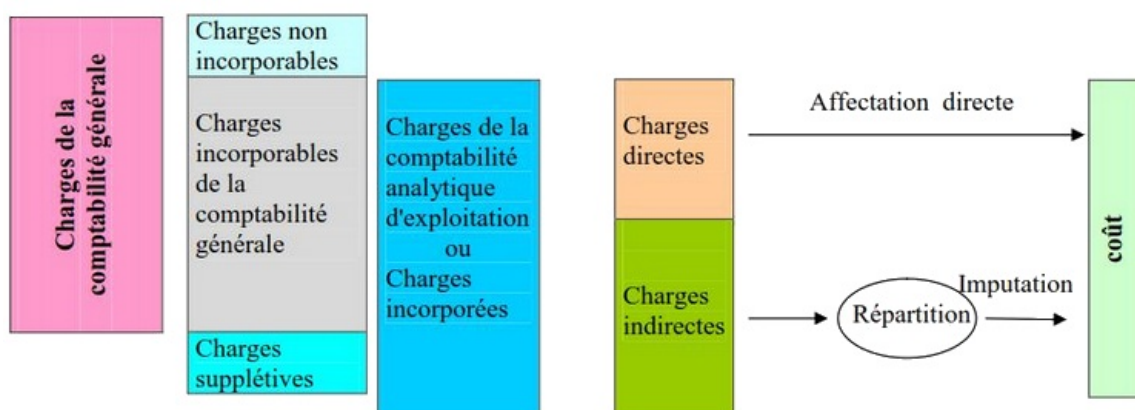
Charges de la comptabilité générale

Charges non incorporables

Charges incorporables de la comptabilité générale

Charges supplétives

Charges de la comptabilité analytique d'exploitation ou Charges incorporées

Charges directes

Charges indirectes

Affectation directe

Répartition

Imputation

coût